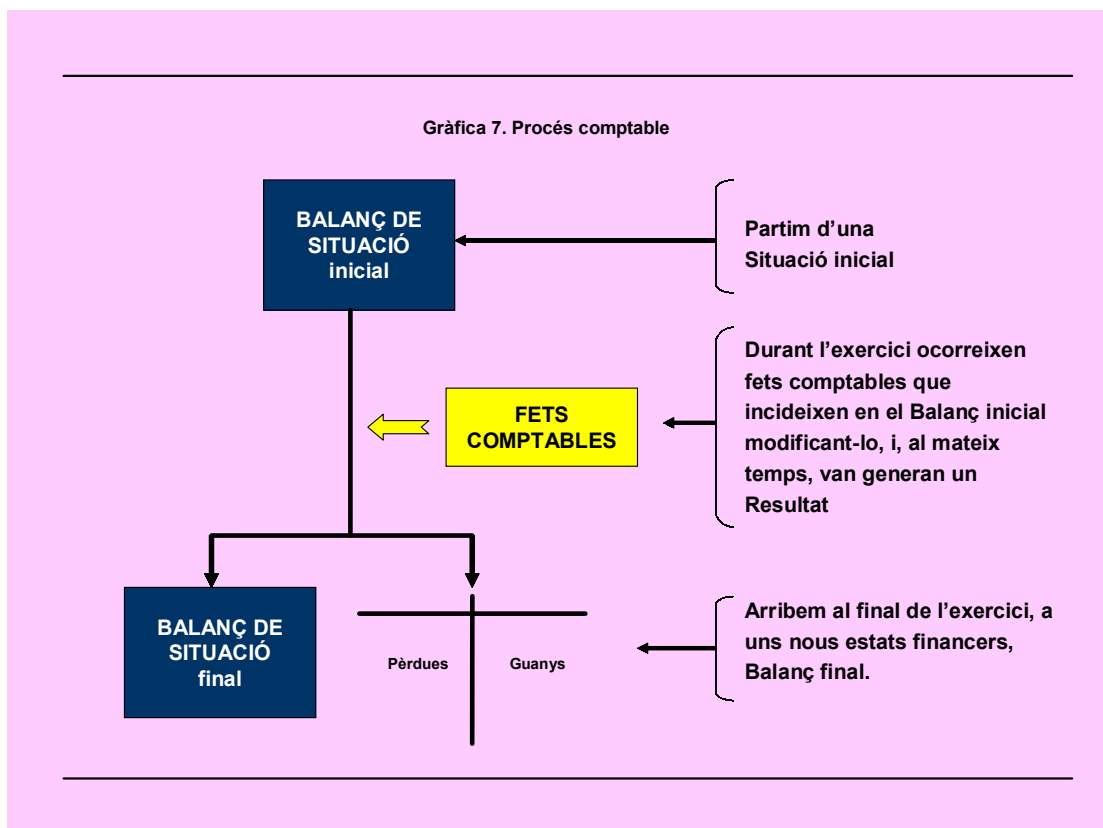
Gràfica 7. Procés comptable

BALANÇ DE SITUACIÓ inicial

Partim d'una Situació inicial

FETS COMPTABLES

Durant l'exercici ocorreixen fets comptables que incideixen en el Balanç inicial modificant-lo, i, al mateix temps, van generan un Resultat

BALANÇ DE SITUACIÓ final

Pèrdues

Guanys

Arribem al final de l'exercici, a uns nous estats financers, Balanç final.